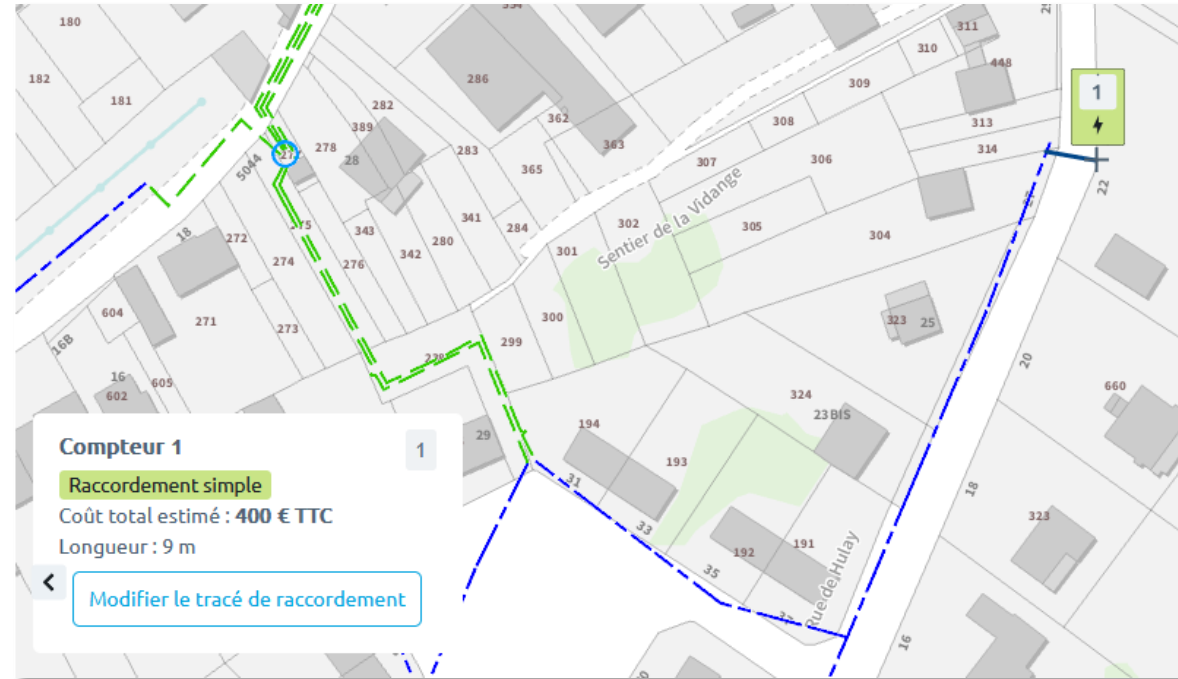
180
182
181
286
354
311
310
448
309
313
314
1
362
363
308
307
306
282
389
278
28
277
5044
283
365
Sentier de la Vidange
305
304
341
284
302
301
343
342
280
18
272
275
274
276
300
323
25
604
271
273
16B
299
278
16
605
602
324
23BIS
660
22
20
18
323
16
194
193
29
31
33
35
192
191
Rue de Hulay

Compteur 1
1
Raccordement simple
Coût total estimé : 400 € TTC
Longueur : 9 m
Modifier le tracé de raccordement